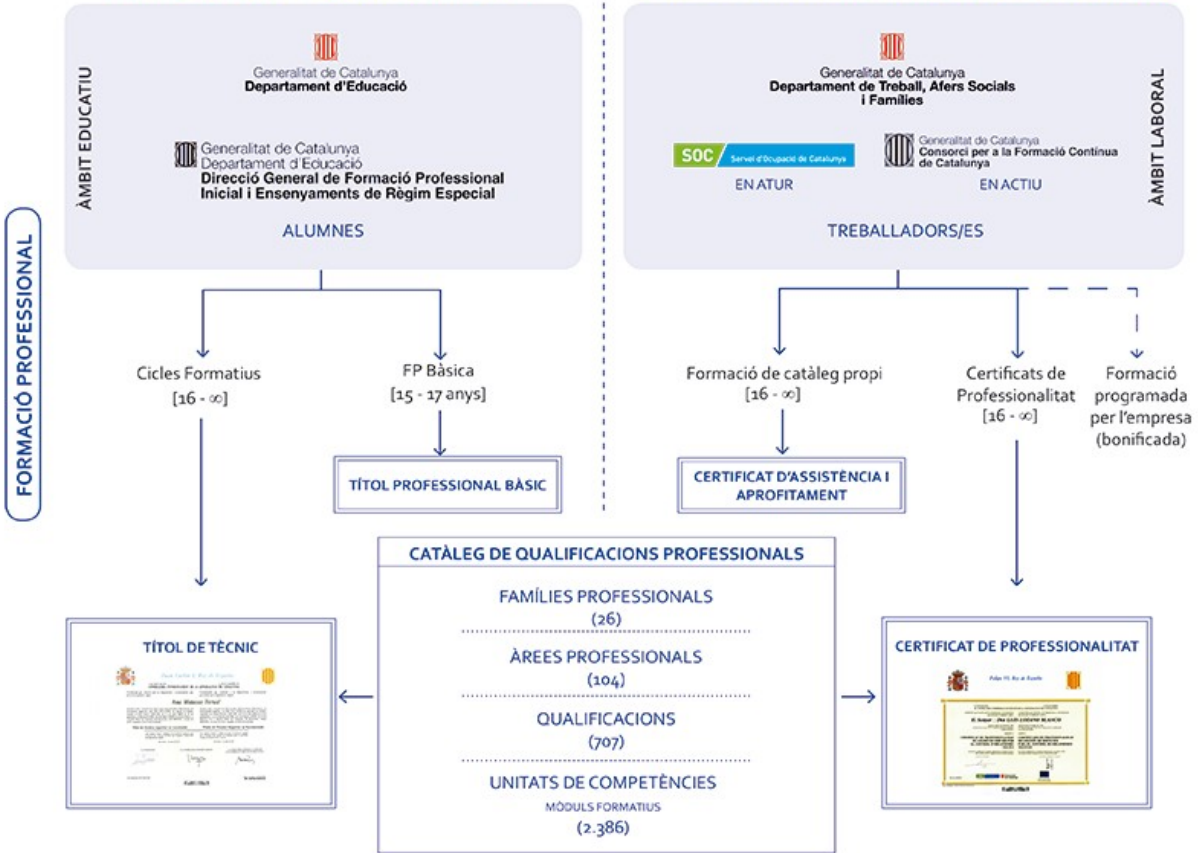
FORMACIÓ PROFESSIONAL

ÀMBIT EDUCATIU

Generalitat de Catalunya
Departament d'Educació

Generalitat de Catalunya
Departament d'Educació
Direcció General de Formació Professional Inicial i Ensenyaments de Règim Especial

ALUMNES

ÀMBIT LABORAL

Generalitat de Catalunya
Departament de Treball, Afers Socials i Famílies

SOC Servei d'Ocupació de Catalunya

Generalitat de Catalunya
Consorci per a la Formació Contínua de Catalunya

EN ATUR

EN ACTIU

TREBALLADORS/ES

Cicles Formatius
[16 - ∞]

FP Bàsica
[15 - 17 anys]

TÍTOL PROFESSIONAL BÀSIC

Formació de catàleg propi
[16 - ∞]

CERTIFICAT D'ASSISTÈNCIA I APROFITAMENT

Certificats de Professionalitat
[16 - ∞]

Formació programada per l'empresa (bonificada)

CATÀLEG DE QUALIFICACIONS PROFESSIONALS

FAMÍLIES PROFESSIONALS
(26)

ÀREES PROFESSIONALS
(104)

QUALIFICACIONS
(707)

UNITATS DE COMPETÈNCIES
MÒDULS FORMATIUS
(2.386)

TÍTOL DE TÈCNIC

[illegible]

CERTIFICAT DE PROFESSIONALITAT

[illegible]